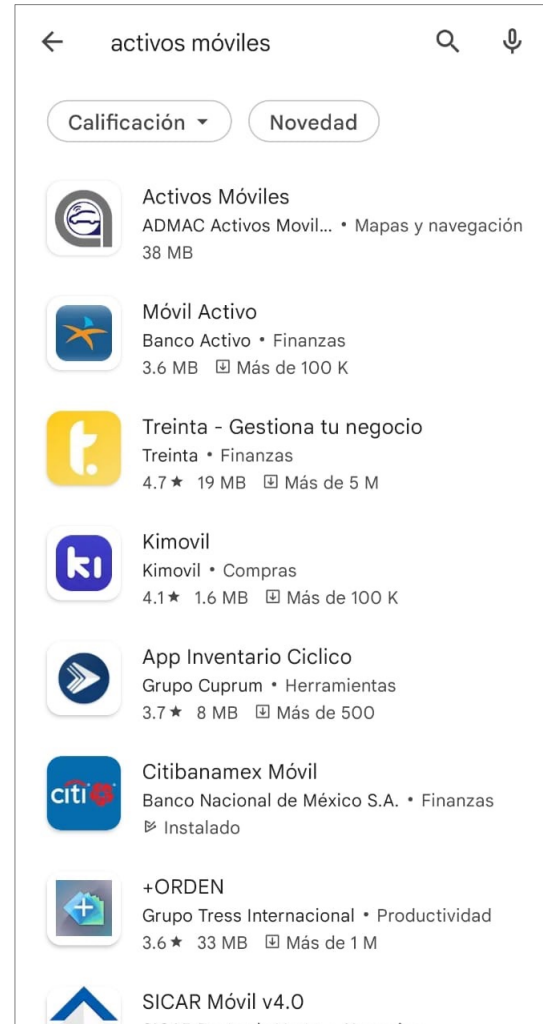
activos móviles

Calificación

Novedad

Activos Móviles
ADMAC Activos Movil... • Mapas y navegación
38 MB

Móvil Activo
Banco Activo • Finanzas
3.6 MB Más de 100 K

Treinta - Gestiona tu negocio
Treinta • Finanzas
4.7★ 19 MB Más de 5 M

Kimovil
Kimovil • Compras
4.1★ 1.6 MB Más de 100 K

App Inventario Ciclico
Grupo Cuprum • Herramientas
3.7★ 8 MB Más de 500

Citibanamex Móvil
Banco Nacional de México S.A. • Finanzas
Instalado

+ORDEN
Grupo Tress Internacional • Productividad
3.6★ 33 MB Más de 1 M

SICAR Móvil v4.0
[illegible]